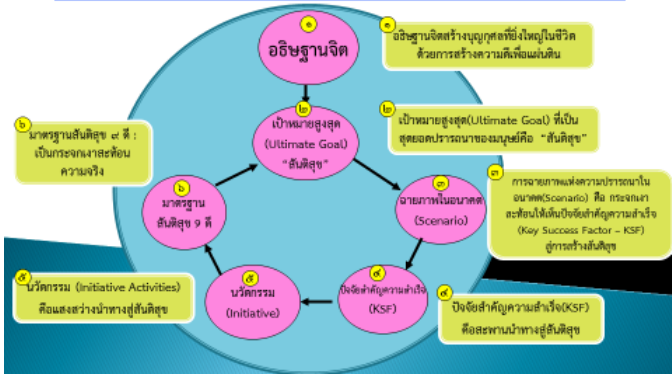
๑
อธิษฐานจิต

๑ อธิษฐานจิตสร้างบุญกุศลที่ยิ่งใหญ่ในชีวิต ด้วยการสร้างความดีเพื่อแผ่นดิน

๒
เป้าหมายสูงสุด
(Ultimate Goal)
"สันติสุข"

๒ เป้าหมายสูงสุด(Ultimate Goal) ที่เป็นสุดยอดปรารถนาของมนุษย์คือ "สันติสุข"

๓
ฉายภาพในอนาคต
(Scenario)

๓ การฉายภาพแห่งความปรารถนาในอนาคต(Scenario) คือ กระจกเงาสะท้อนให้เห็นปัจจัยสำคัญความสำเร็จ (Key Success Factor – KSF) สู่การสร้างสันติสุข

๔
ปัจจัยสำคัญความสำเร็จ
(KSF)

๔ ปัจจัยสำคัญความสำเร็จ(KSF) คือสะพานนำทางสู่สันติสุข

๕
นวัตกรรม
(Initiative)

๕ นวัตกรรม (Initiative Activities) คือแสงสว่างนำทางสู่สันติสุข

๖
มาตรฐาน
สันติสุข ๙ ดี

๖ มาตรฐานสันติสุข ๙ ดี : เป็นกระจกเงาสะท้อนความจริง